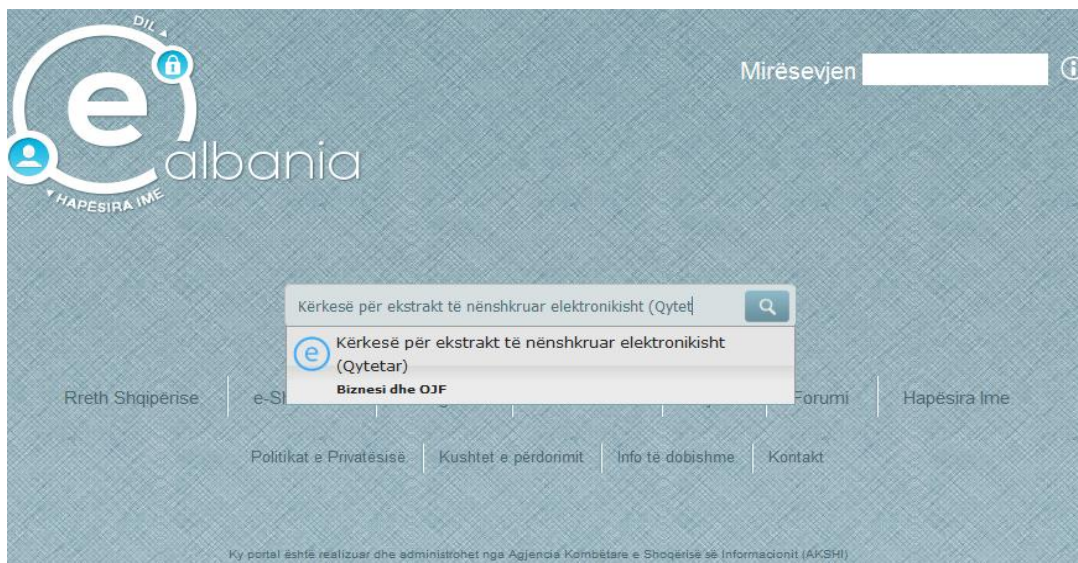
DIL

HAPËSIRA IME

e

albania

Mirësevjen

Kërkesë për ekstrakt të nënshkruar elektronikisht (Qytet

e Kërkesë për ekstrakt të nënshkruar elektronikisht (Qytetar)

Biznesi dhe OJF

Rreth Shqipërise e-Sh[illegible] Forumi Hapësira Ime

Politikat e Privatësisë Kushtet e përdorimit Info të dobishme Kontakt

Ky portal është realizuar dhe administrohet nga Agjencia Kombëtare e Shoqërisë së Informacionit (AKSHI)